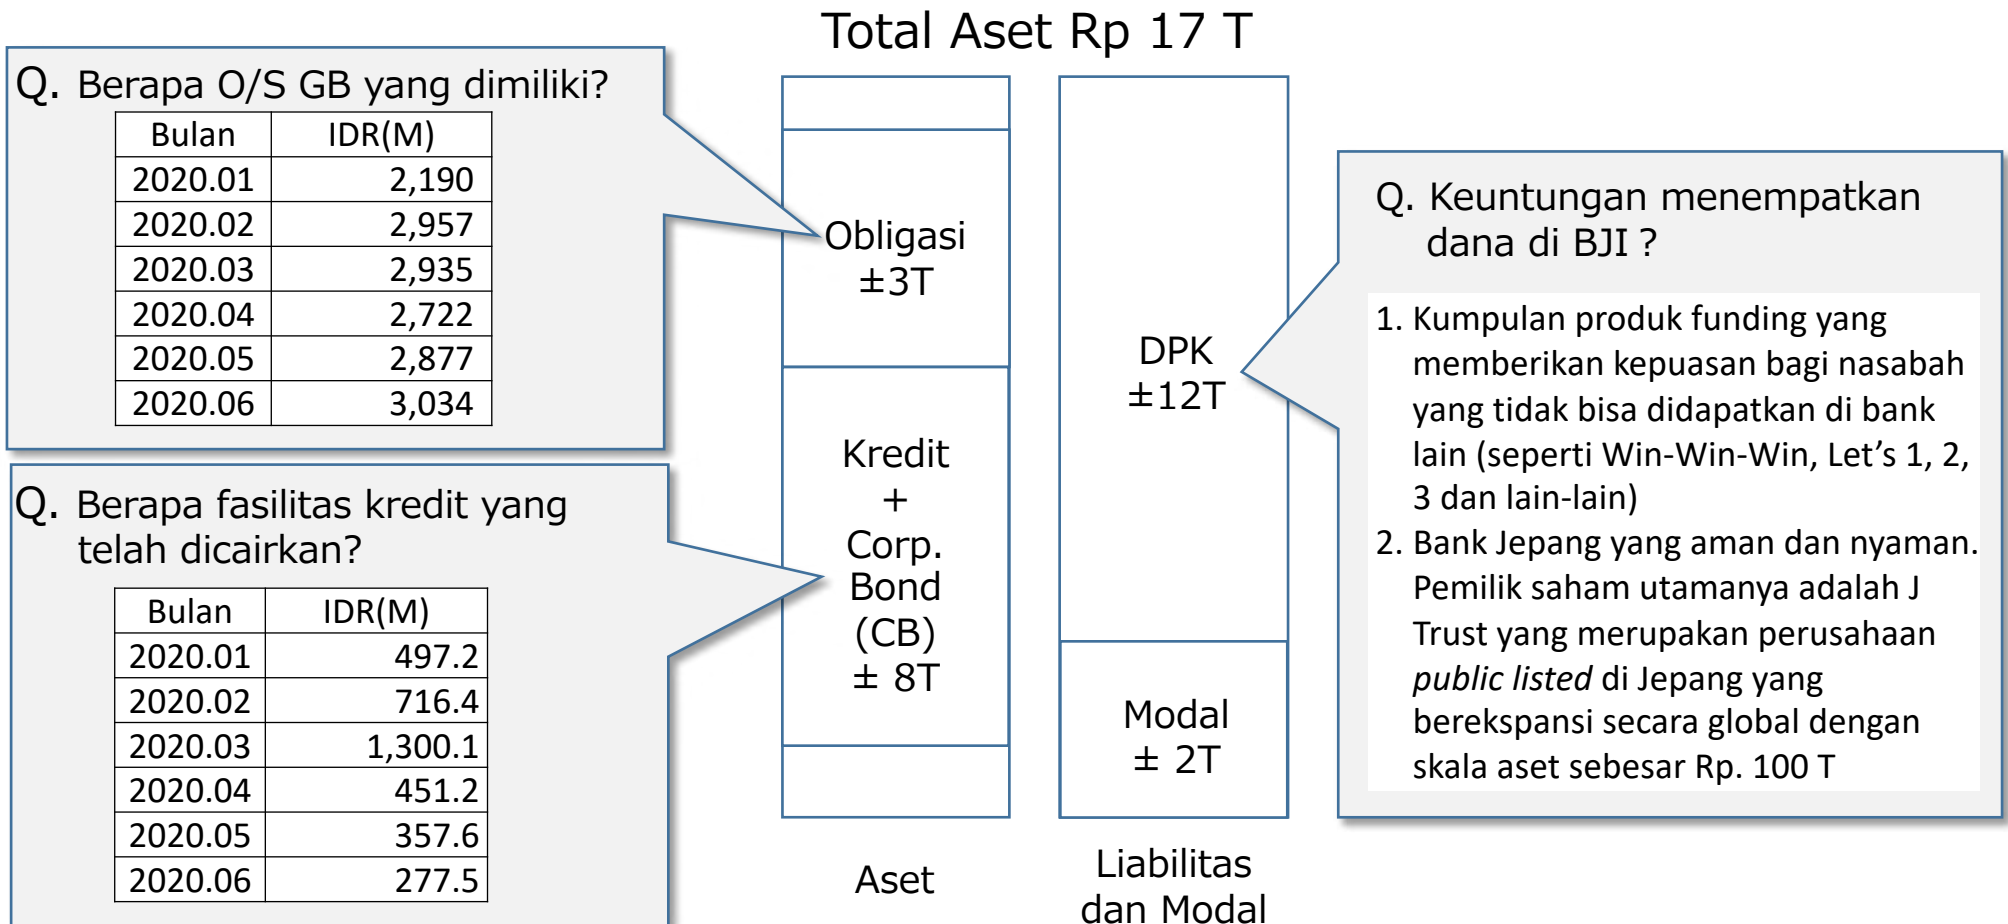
Total Aset Rp 17 T

Q. Berapa O/S GB yang dimiliki?

| Bulan | IDR(M) |
|---|---|
| 2020.01 | 2,190 |
| 2020.02 | 2,957 |
| 2020.03 | 2,935 |
| 2020.04 | 2,722 |
| 2020.05 | 2,877 |
| 2020.06 | 3,034 |

Q. Berapa fasilitas kredit yang telah dicairkan?

| Bulan | IDR(M) |
|---|---|
| 2020.01 | 497.2 |
| 2020.02 | 716.4 |
| 2020.03 | 1,300.1 |
| 2020.04 | 451.2 |
| 2020.05 | 357.6 |
| 2020.06 | 277.5 |

Obligasi ±3T

Kredit + Corp. Bond (CB) ± 8T

Aset

DPK ±12T

Modal ± 2T

Liabilitas dan Modal

Q. Keuntungan menempatkan dana di BJI ?

1. Kumpulan produk funding yang memberikan kepuasan bagi nasabah yang tidak bisa didapatkan di bank lain (seperti Win-Win-Win, Let's 1, 2, 3 dan lain-lain)
2. Bank Jepang yang aman dan nyaman. Pemilik saham utamanya adalah J Trust yang merupakan perusahaan public listed di Jepang yang berekspansi secara global dengan skala aset sebesar Rp. 100 T